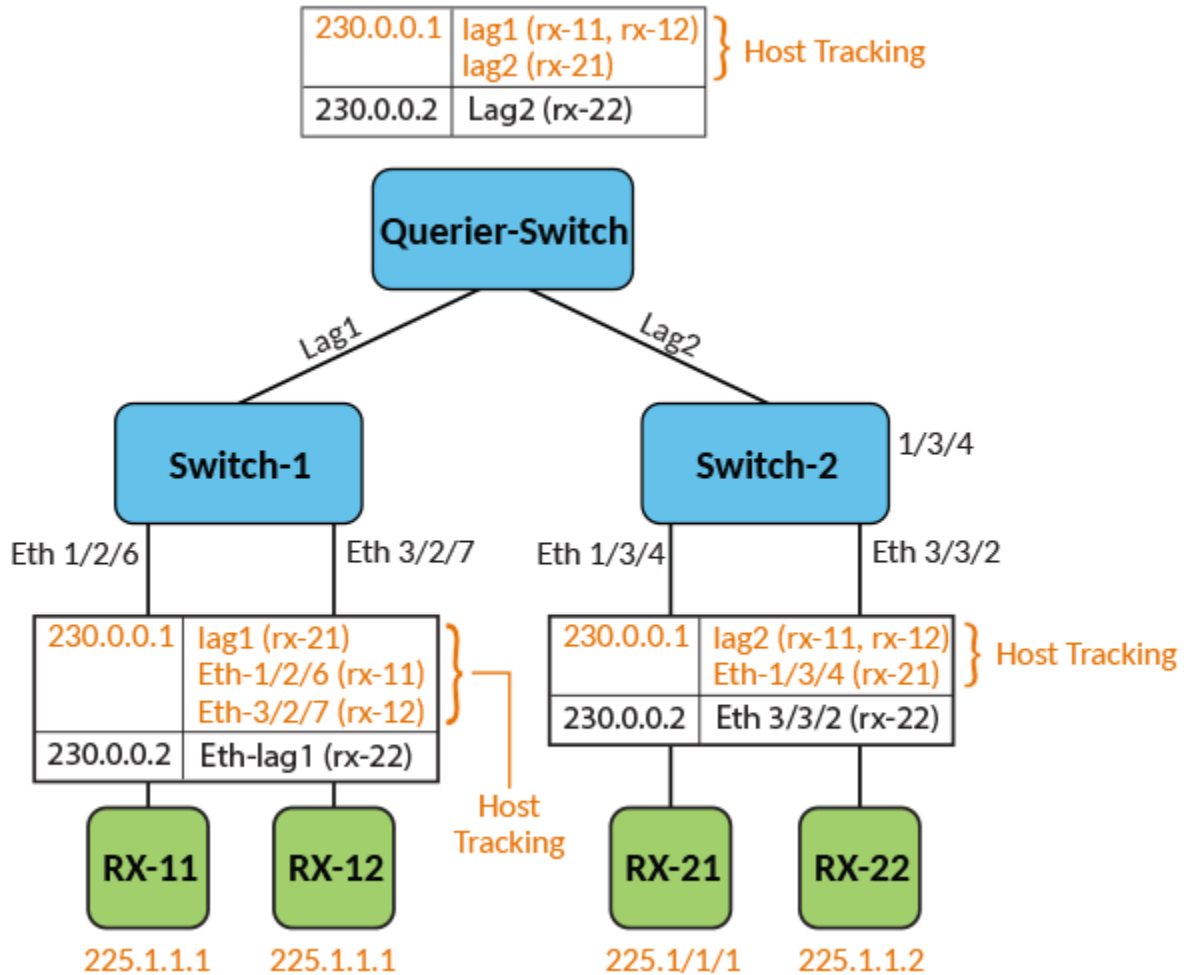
| 230.0.0.1 | lag1 (rx-11, rx-12) lag2 (rx-21) |
|---|---|
| 230.0.0.2 | Lag2 (rx-22) |

Host Tracking

Querier-Switch

Lag1

Lag2

Switch-1

Switch-2

1/3/4

Eth 1/2/6

Eth 3/2/7

Eth 1/3/4

Eth 3/3/2

| 230.0.0.1 | lag1 (rx-21) Eth-1/2/6 (rx-11) Eth-3/2/7 (rx-12) |
|---|---|
| 230.0.0.2 | Eth-lag1 (rx-22) |

Host Tracking

| 230.0.0.1 | lag2 (rx-11, rx-12) Eth-1/3/4 (rx-21) |
|---|---|
| 230.0.0.2 | Eth 3/3/2 (rx-22) |

Host Tracking

RX-11

RX-12

RX-21

RX-22

225.1.1.1

225.1.1.1

225.1/1/1

225.1.1.2